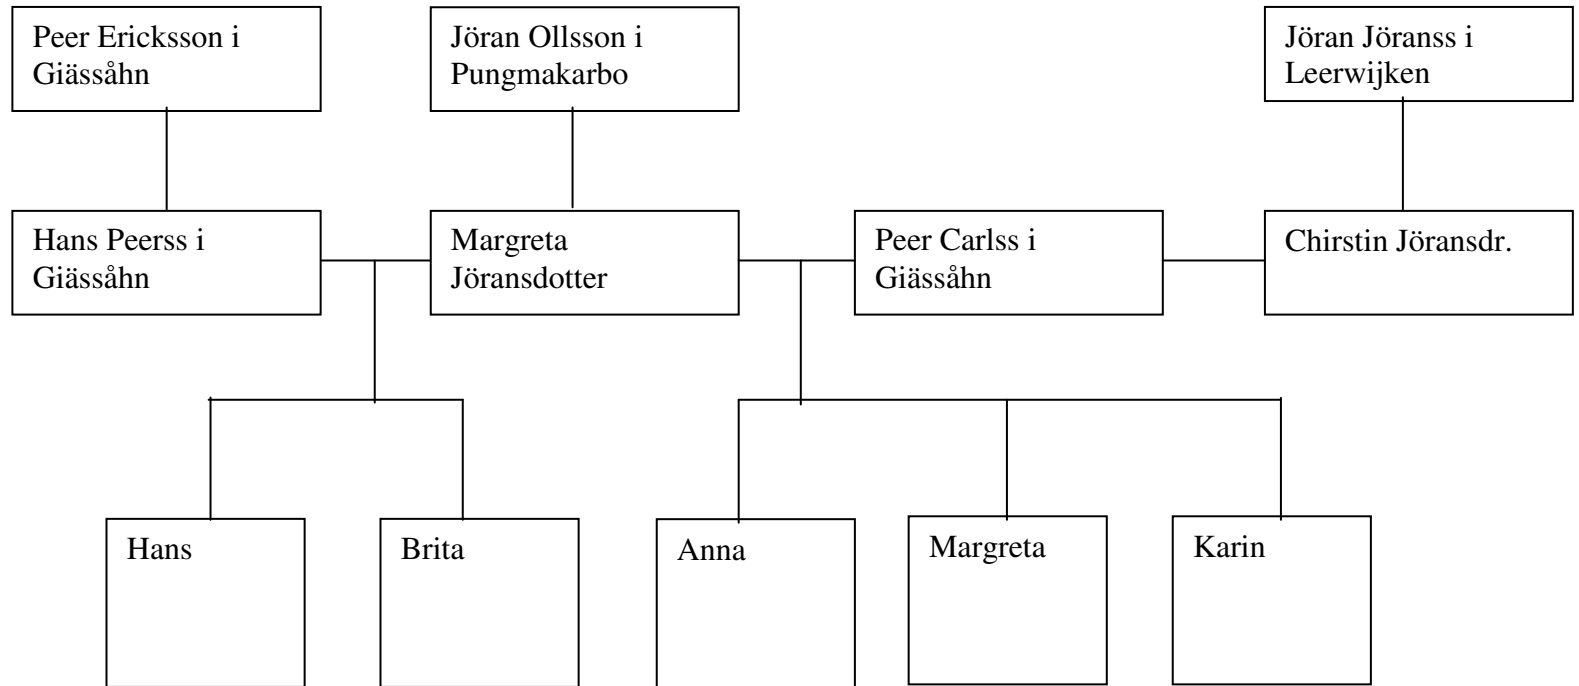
Peer Ericksson i Giässåhn

Jöran Ollsson i Pungmakarbo

Jöran Jöranss i Leerwijken

Hans Peerss i Giässåhn

Margreta Jöransdotter

Peer Carlss i Giässåhn

Chirstin Jöransdr.

Hans

Brita

Anna

Margreta

Karin